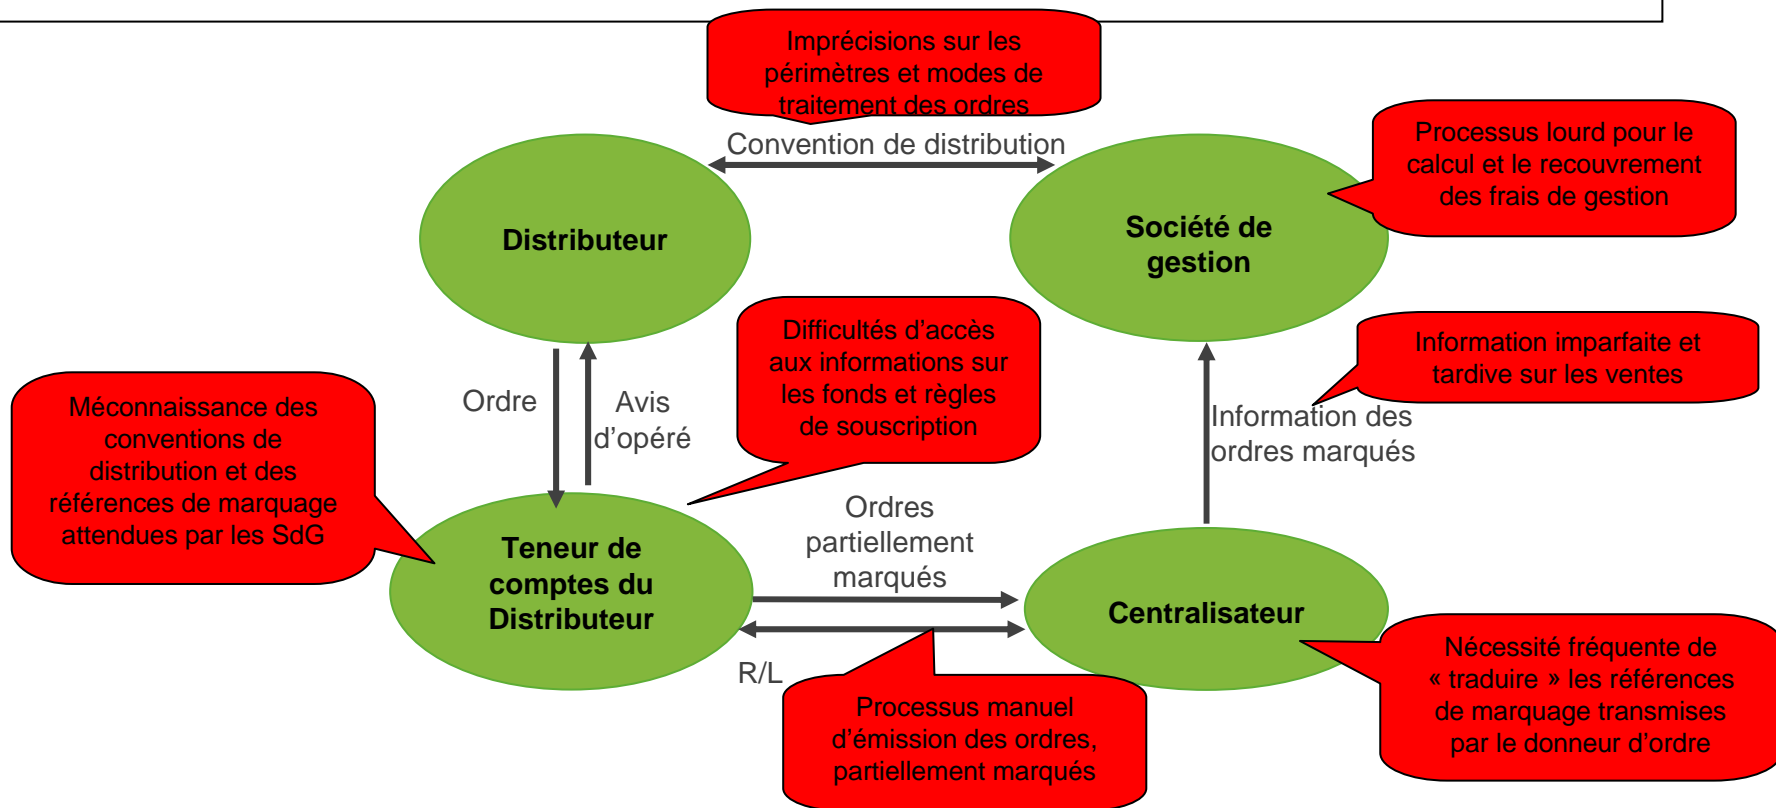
Imprécisions sur les périmètres et modes de traitement des ordres

Convention de distribution

Distributeur

Société de gestion

Processus lourd pour le calcul et le recouvrement des frais de gestion

Difficultés d'accès aux informations sur les fonds et règles de souscription

Information imparfaite et tardive sur les ventes

Ordre

Avis d'opéré

Information des ordres marqués

Méconnaissance des conventions de distribution et des références de marquage attendues par les SdG

Teneur de comptes du Distributeur

Ordres partiellement marqués

Centralisateur

R/L

Processus manuel d'émission des ordres, partiellement marqués

Nécessité fréquente de « traduire » les références de marquage transmises par le donneur d'ordre